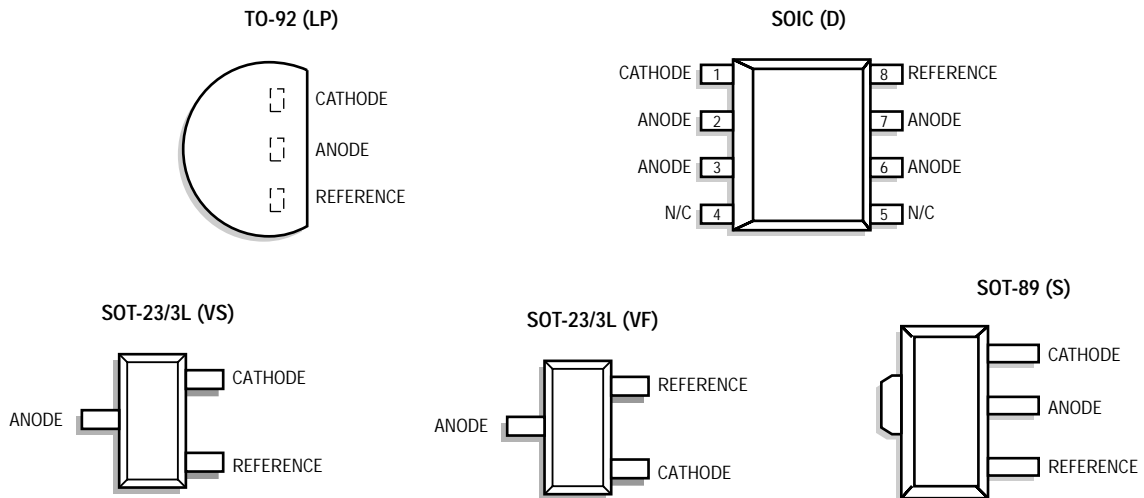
TO-92 (LP)

CATHODE
ANODE
REFERENCE

SOIC (D)

CATHODE 1
ANODE 2
ANODE 3
N/C 4
8 REFERENCE
7 ANODE
6 ANODE
5 N/C

SOT-23/3L (VS)

CATHODE
ANODE
REFERENCE

SOT-23/3L (VF)

REFERENCE
ANODE
CATHODE

SOT-89 (S)

CATHODE
ANODE
REFERENCE